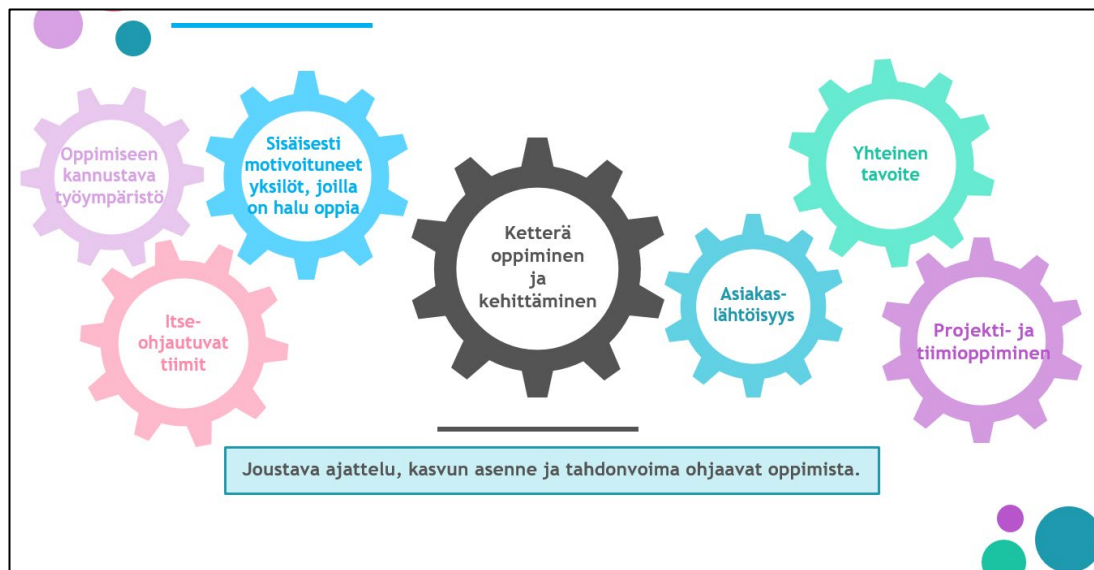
Oppimiseen kannustava työympäristö

Sisäisesti motivoituneet yksilöt, joilla on halu oppia

Itse-ohjautuvat tiimit

Ketterä oppiminen ja kehittäminen

Yhteinen tavoite

Asiakas-lähtöisyys

Projekti- ja tiimioppiminen

Joustava ajattelu, kasvun asenne ja tahdonvoima ohjaavat oppimista.